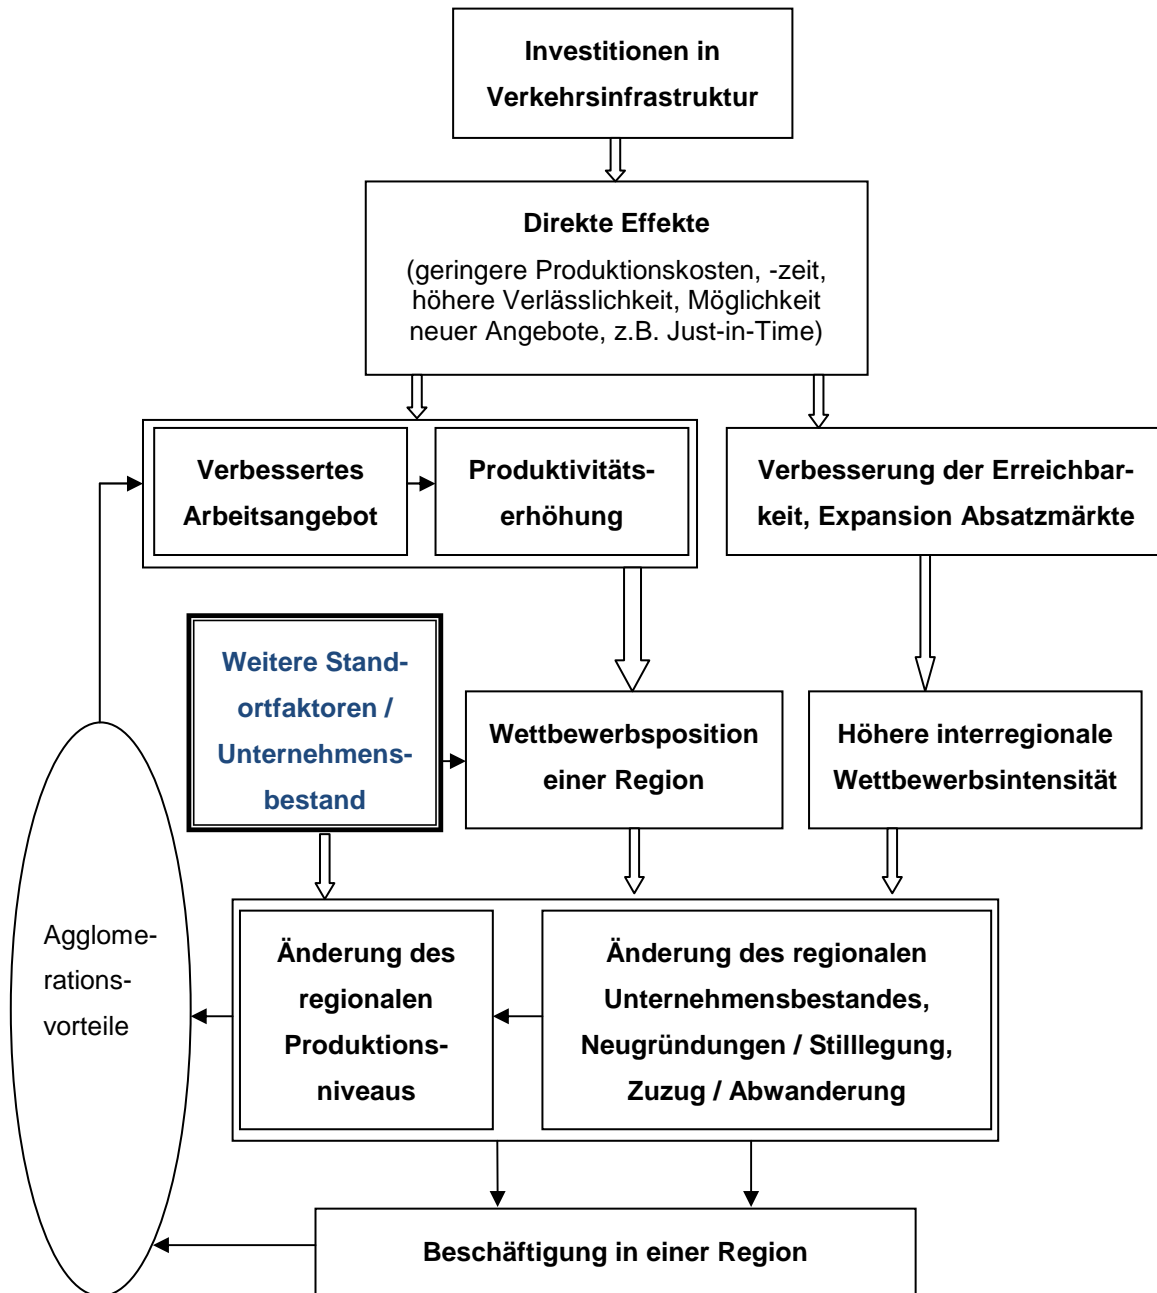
Investitionen in Verkehrsinfrastruktur

Direkte Effekte

(geringere Produktionskosten, -zeit, höhere Verlässlichkeit, Möglichkeit neuer Angebote, z.B. Just-in-Time)

Verbessertes Arbeitsangebot

Produktivitätserhöhung

Verbesserung der Erreichbarkeit, Expansion Absatzmärkte

Weitere Standortfaktoren / Unternehmensbestand

Wettbewerbsposition einer Region

Höhere interregionale Wettbewerbsintensität

Agglomerationsvorteile

Änderung des regionalen Produktionsniveaus

Änderung des regionalen Unternehmensbestandes, Neugründungen / Stilllegung, Zuzug / Abwanderung

Beschäftigung in einer Region